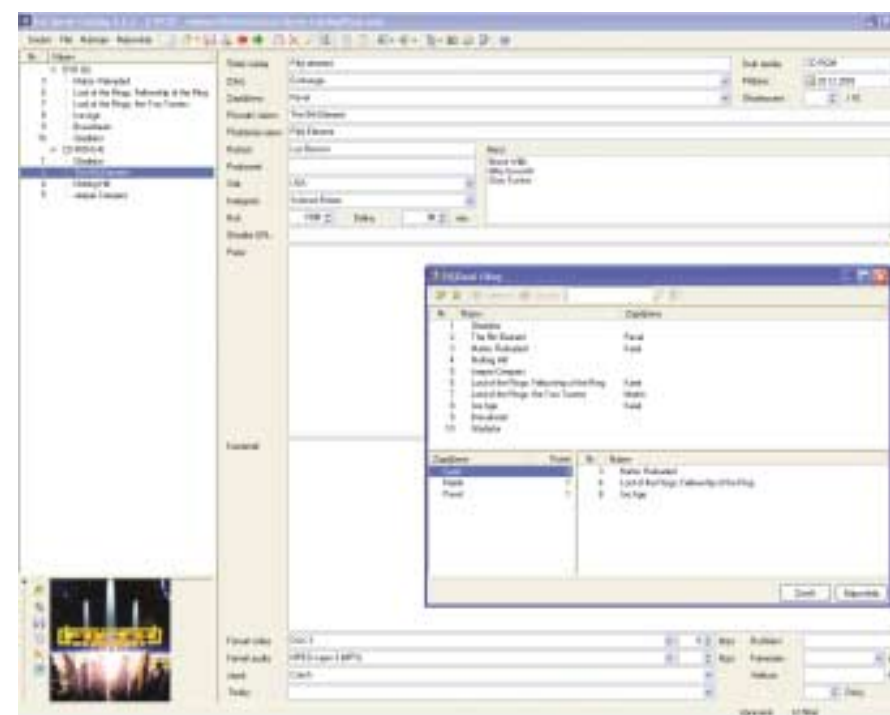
Soubor Film Nastroje Napoveda

Název
DVD (5)
Matrix: Reloaded
Lord of the Rings: Fellowship of the Ring
Lord of the Rings: the Two Towers
Ice Age
Braveheart
Gladiator
CD-ROM (4)
Gladiator
The Fifth Element
Notting Hill
Impostor

Titulní název: Pátý element
Žánr: Dobrodruž
Zapůjčeno: Pavel
Původní název: The Fifth Element
Přeložený název: Pátý Element
Režisér: Luc Besson
Herci: Bruce Willis, Milla Jovovich, Chris Tucker
Země: USA
Rok: 1998
Druh média: CD-ROM
Přidáno: 20.12.2005

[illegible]
Název | Zapůjčeno
1 Gladiator
2 The 5th Element | Pavel
3 Matrix: Reloaded | Karel
4 Notting Hill
5 Impostor
6 Lord of the Rings: Fellowship of the Ring | Karel
7 Lord of the Rings: the Two Towers | Martin
8 Ice Age | Karel
9 Braveheart
10 Gladiator

Zapůjčeno | Počet
Karel | 3
Martin | 1
Pavel | 1

Název
3 Matrix: Reloaded
6 Lord of the Rings: Fellowship of the Ring
8 Ice Age

Zavřít | Nápověda

Formát video: DivX 5
Formát audio: MPEG Layer 3 (MP3)
Jazyk: Czech
Titulky: